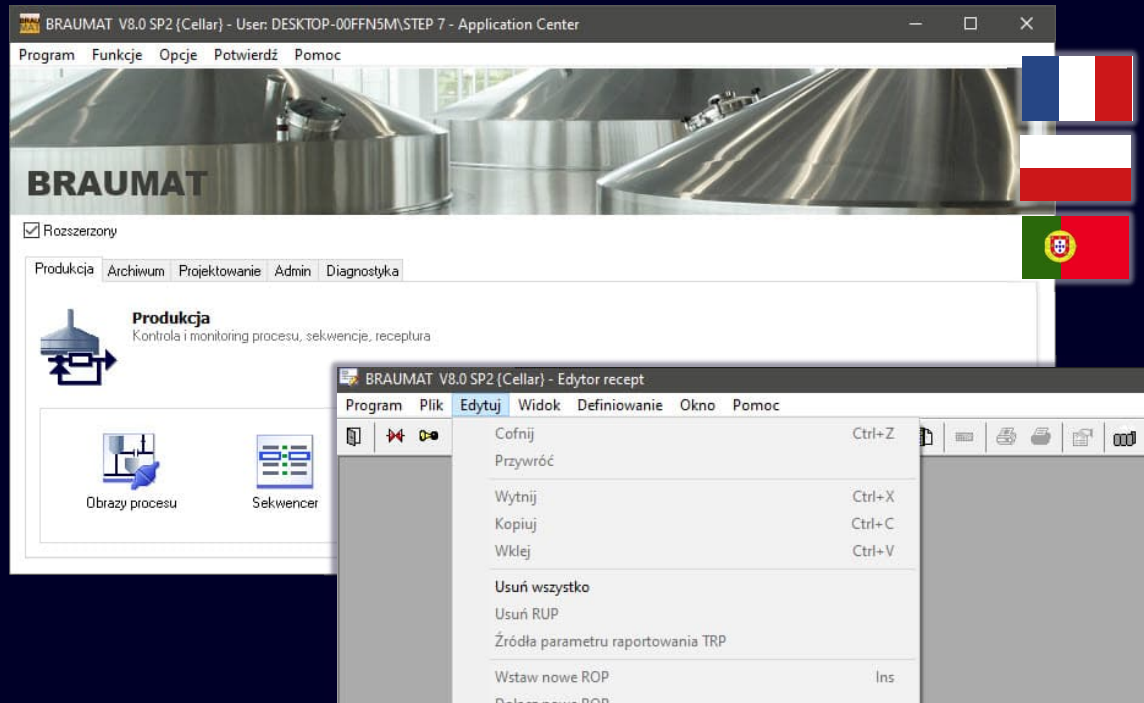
BRAUMAT V8.0 SP2 (Cellar) - User: DESKTOP-00FFN5M\STEP 7 - Application Center

Program Funkcje Opcje Potwierdź Pomoc

BRAUMAT

Rozszerzony

Produkcja Archiwum Projektowanie Admin Diagnostyka

Produkcja
Kontrola i monitoring procesu, sekwencje, receptura

Obrazy procesu

Sekwencer

BRAUMAT V8.0 SP2 (Cellar) - Edytor recept

Program Plik Edytuj Widok Definiowanie Okno Pomoc

Cofnij Ctrl+Z
Przywróć

Wytnij Ctrl+X
Kopiuj Ctrl+C
Wklej Ctrl+V

Usuń wszystko
Usuń RUP
Źródła parametru raportowania TRP

Wstaw nowe ROP Ins
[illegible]